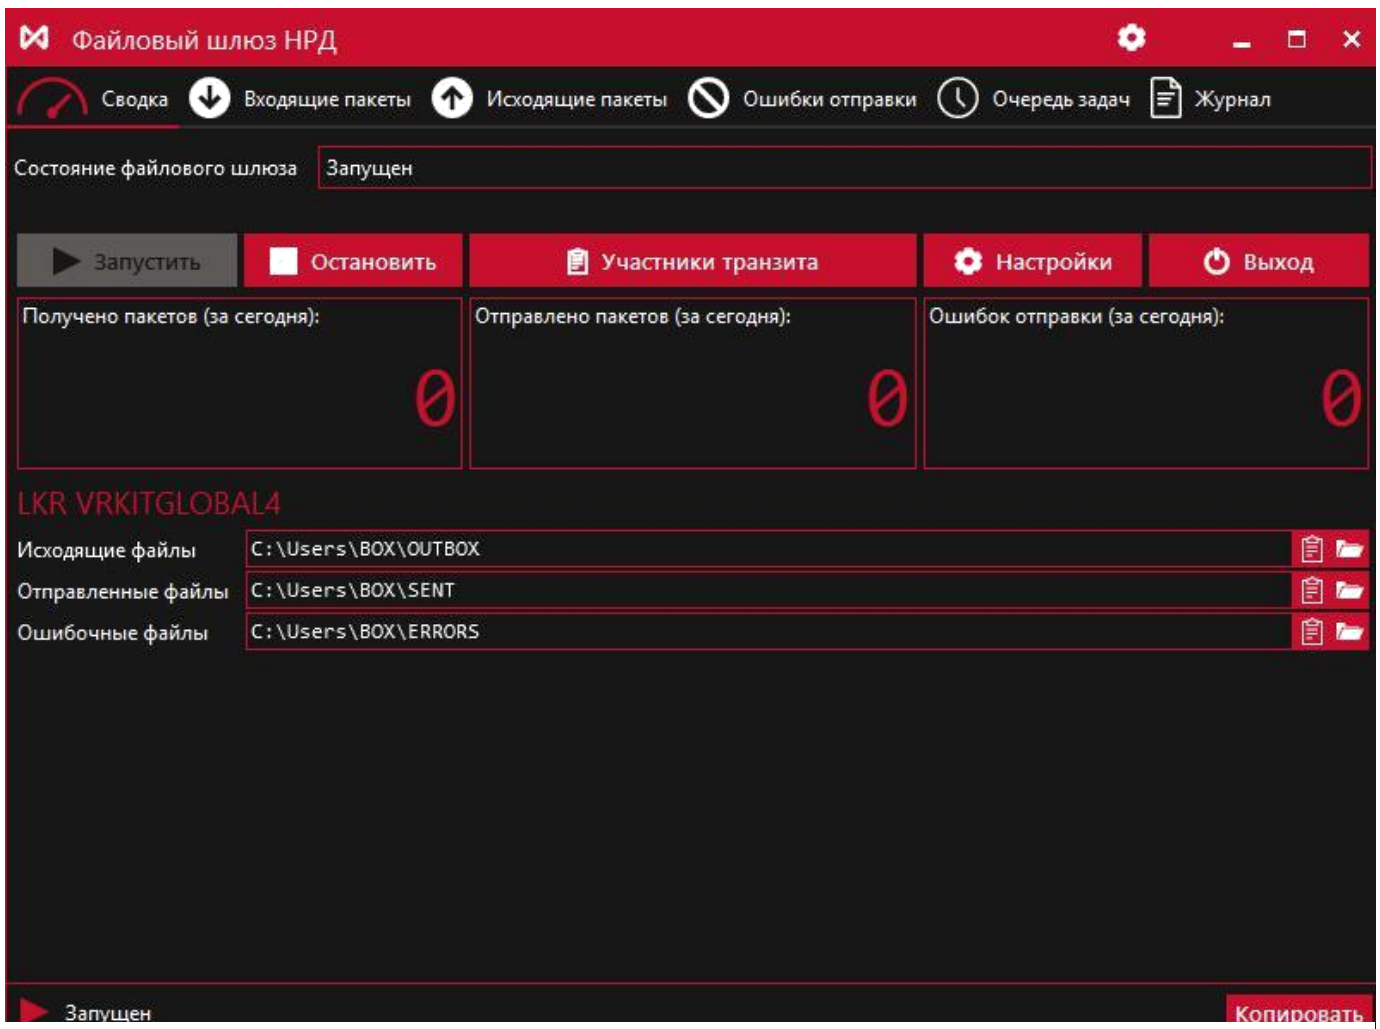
Файловый шлюз НРД

Сводка
Входящие пакеты
Исходящие пакеты
Ошибки отправки
Очередь задач
Журнал

Состояние файлового шлюза
Запущен

Запустить
Остановить
Участники транзита
Настройки
Выход

Получено пакетов (за сегодня):
0

Отправлено пакетов (за сегодня):
0

Ошибок отправки (за сегодня):
0

LKR VRKITGLOBAL4

Исходящие файлы
C:\Users\BOX\OUTBOX

Отправленные файлы
C:\Users\BOX\SENT

Ошибочные файлы
C:\Users\BOX\ERRORS

Запущен
Копировать